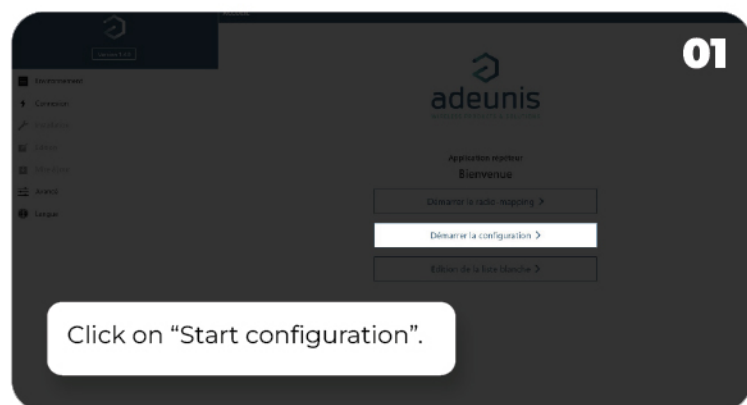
01

Version 1.0

Environnement
Connexion
Produit
Réseau
Information
Avancé
Langue

adeunis

Application réseau
Bienvenue

Démarrer le radio-mapping >

Démarrer la configuration >

Edition de la fiche blanche >

Click on “Start configuration”.